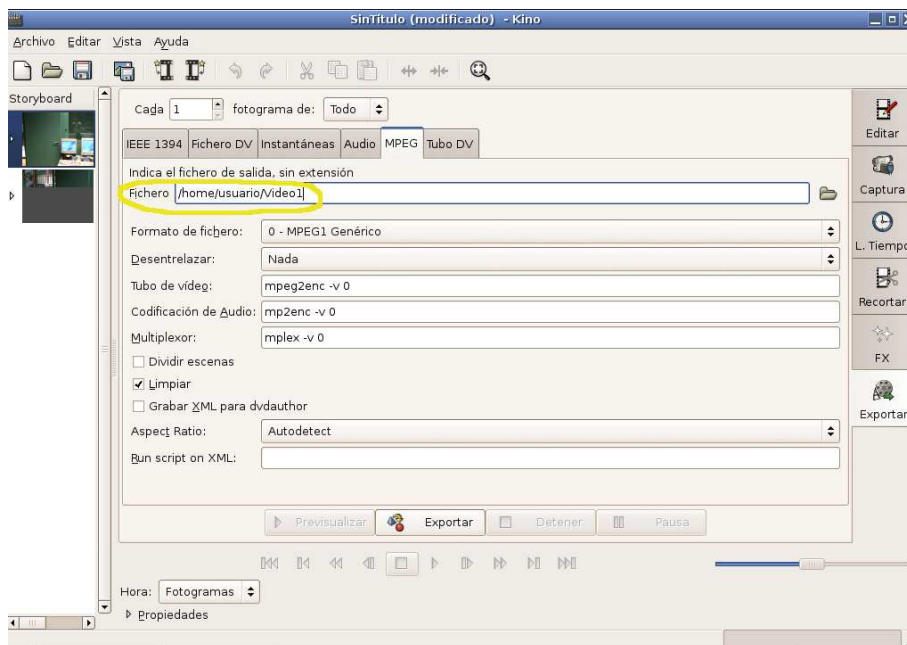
SinTítulo (modificado) - Kino

Archivo Editar Vista Ayuda

Storyboard

Cada 1 fotograma de: Todo

IEEE 1394 | Fichero DV | Instantáneas | Audio | MPEG | Tubo DV

Indica el fichero de salida, sin extensión
Fichero /home/usuario/Video1

Formato de fichero: 0 - MPEG1 Genérico
Desentrelazar: Nada
Tubo de vídeo: mpeg2enc -v 0
Codificación de Audio: mp2enc -v 0
Multiplexor: mplex -v 0
Dividir escenas
Limpiar
Grabar XML para dvdauthor
Aspect Ratio: Autodetect
Run script on XML:

Previsualizar | Exportar | Detener | Pausa

Hora: Fotogramas
Propiedades

Editar
Captura
L. Tiempo
Recortar
FX
Exportar